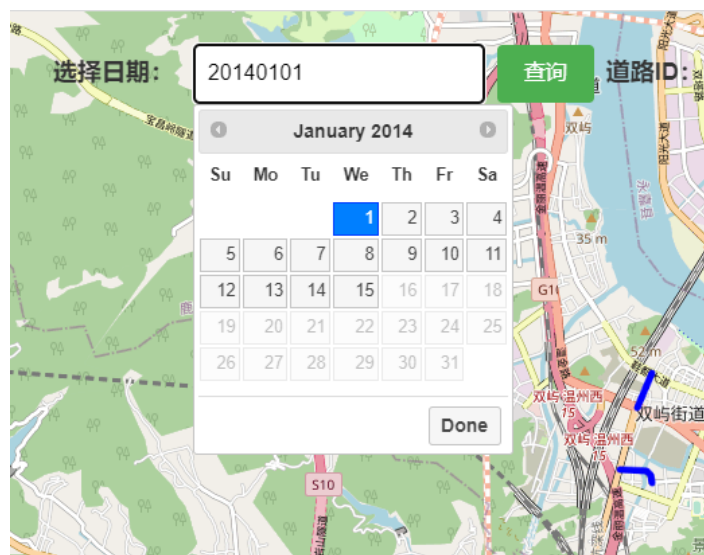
选择日期: 20140101 查询 道路ID:

January 2014

| Su | Mo | Tu | We | Th | Fr | Sa |
|---|---|---|---|---|---|---|
| | | | 1 | 2 | 3 | 4 |
| 5 | 6 | 7 | 8 | 9 | 10 | 11 |
| 12 | 13 | 14 | 15 | 16 | 17 | 18 |
| 19 | 20 | 21 | 22 | 23 | 24 | 25 |
| 26 | 27 | 28 | 29 | 30 | 31 | |

Done

双屿
35 m
G15
52 m
双屿温州西
双屿街道
S10